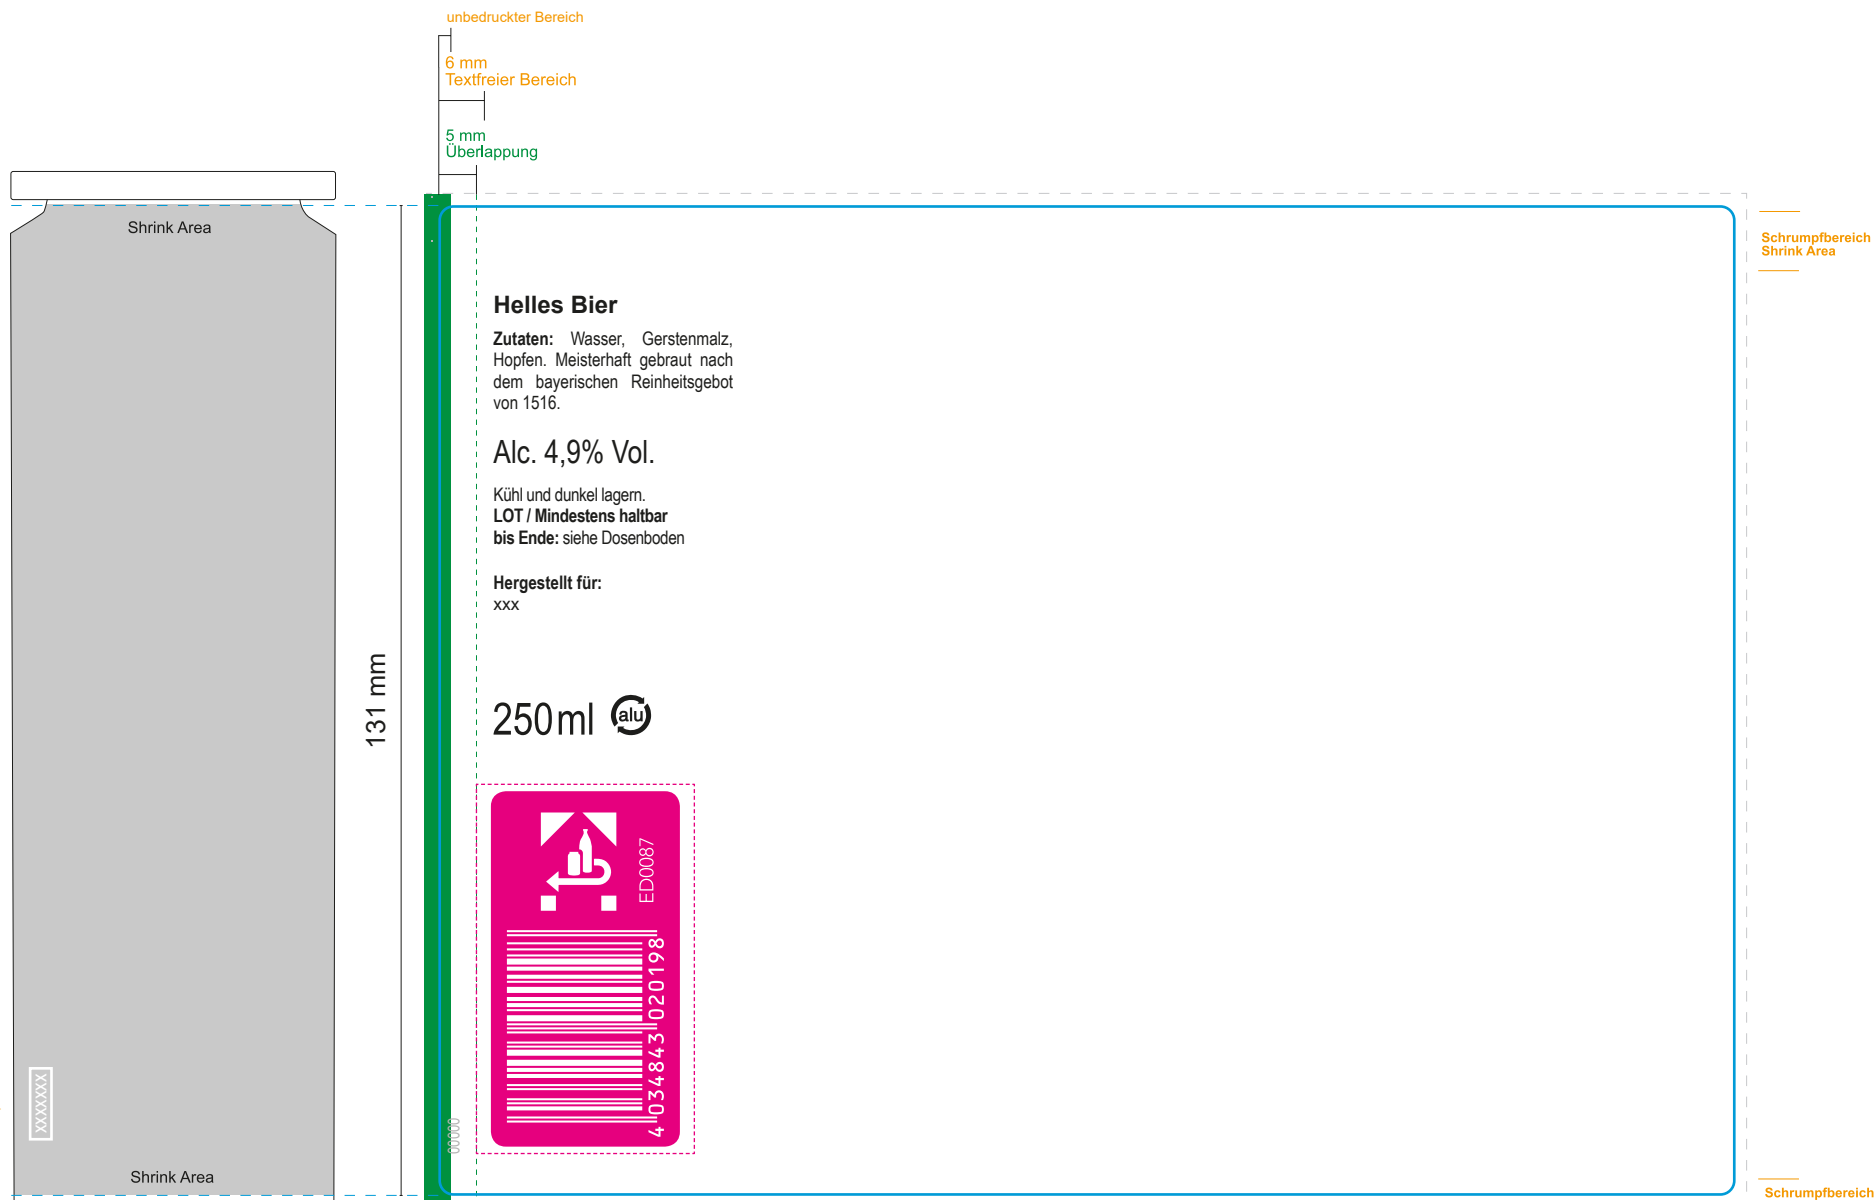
unbedruckter Bereich

6 mm
Textfreier Bereich

5 mm
Überlappung

Shrink Area

Schrumpfbereich
Shrink Area

Helles Bier

**Zutaten:** Wasser, Gerstenmalz, Hopfen. Meisterhaft gebraut nach dem bayerischen Reinheitsgebot von 1516.

Alc. 4,9% Vol.

Kühl und dunkel lagern.
**LOT / Mindestens haltbar bis Ende:** siehe Dosenboden

**Hergestellt für:**
xxx

131 mm

250ml alu

ED0087

4 034843 020198

XXXXXX

00000

Shrink Area

Schrumpfbereich